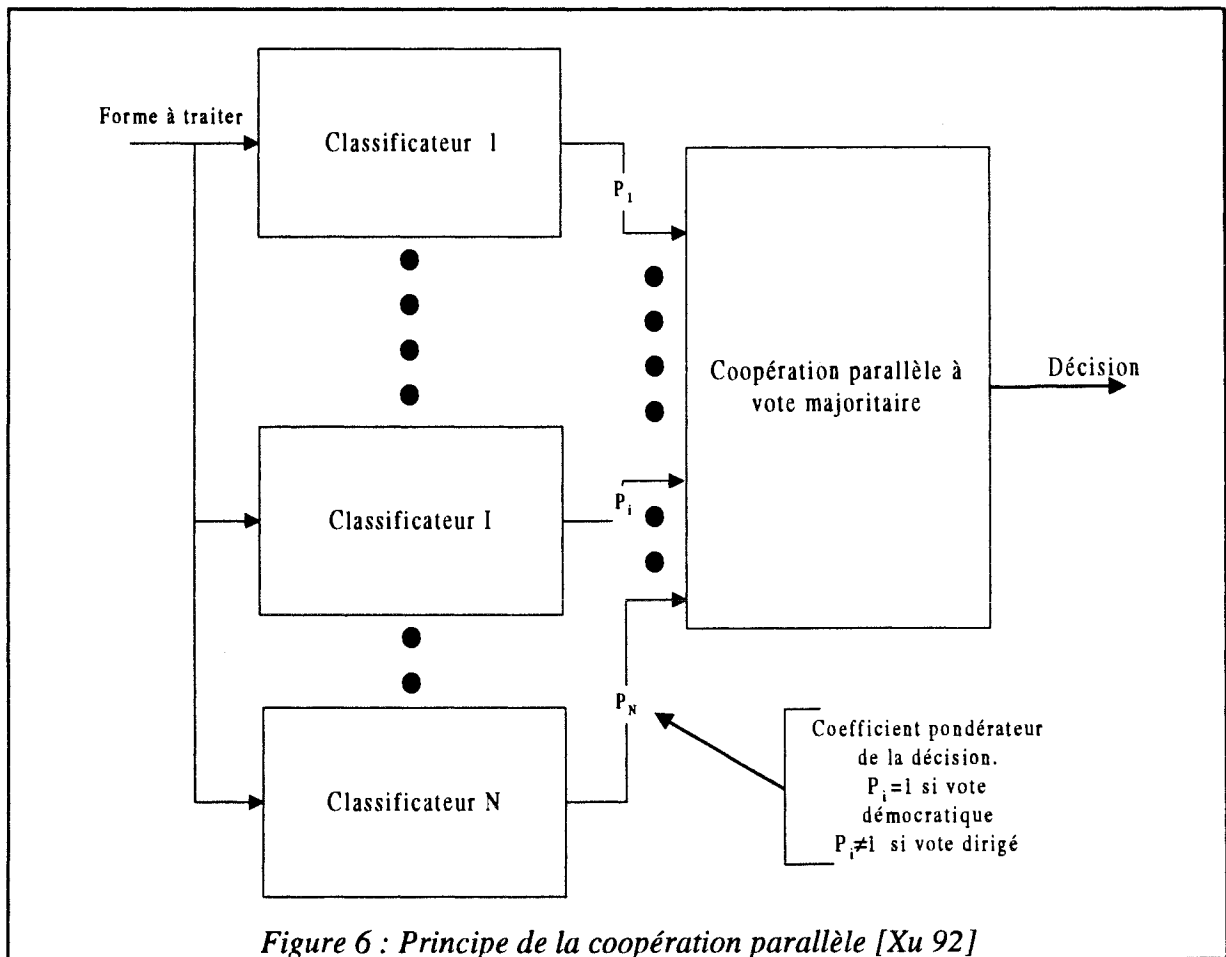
Forme à traiter

Classificateur 1

$P_1$

Classificateur I

$P_i$

Classificateur N

$P_N$

Coopération parallèle à vote majoritaire

Décision

Coefficient pondérateur de la décision. $P_i=1$ si vote démocratique $P_i \neq 1$ si vote dirigé

Figure 6 : Principe de la coopération parallèle [Xu 92]